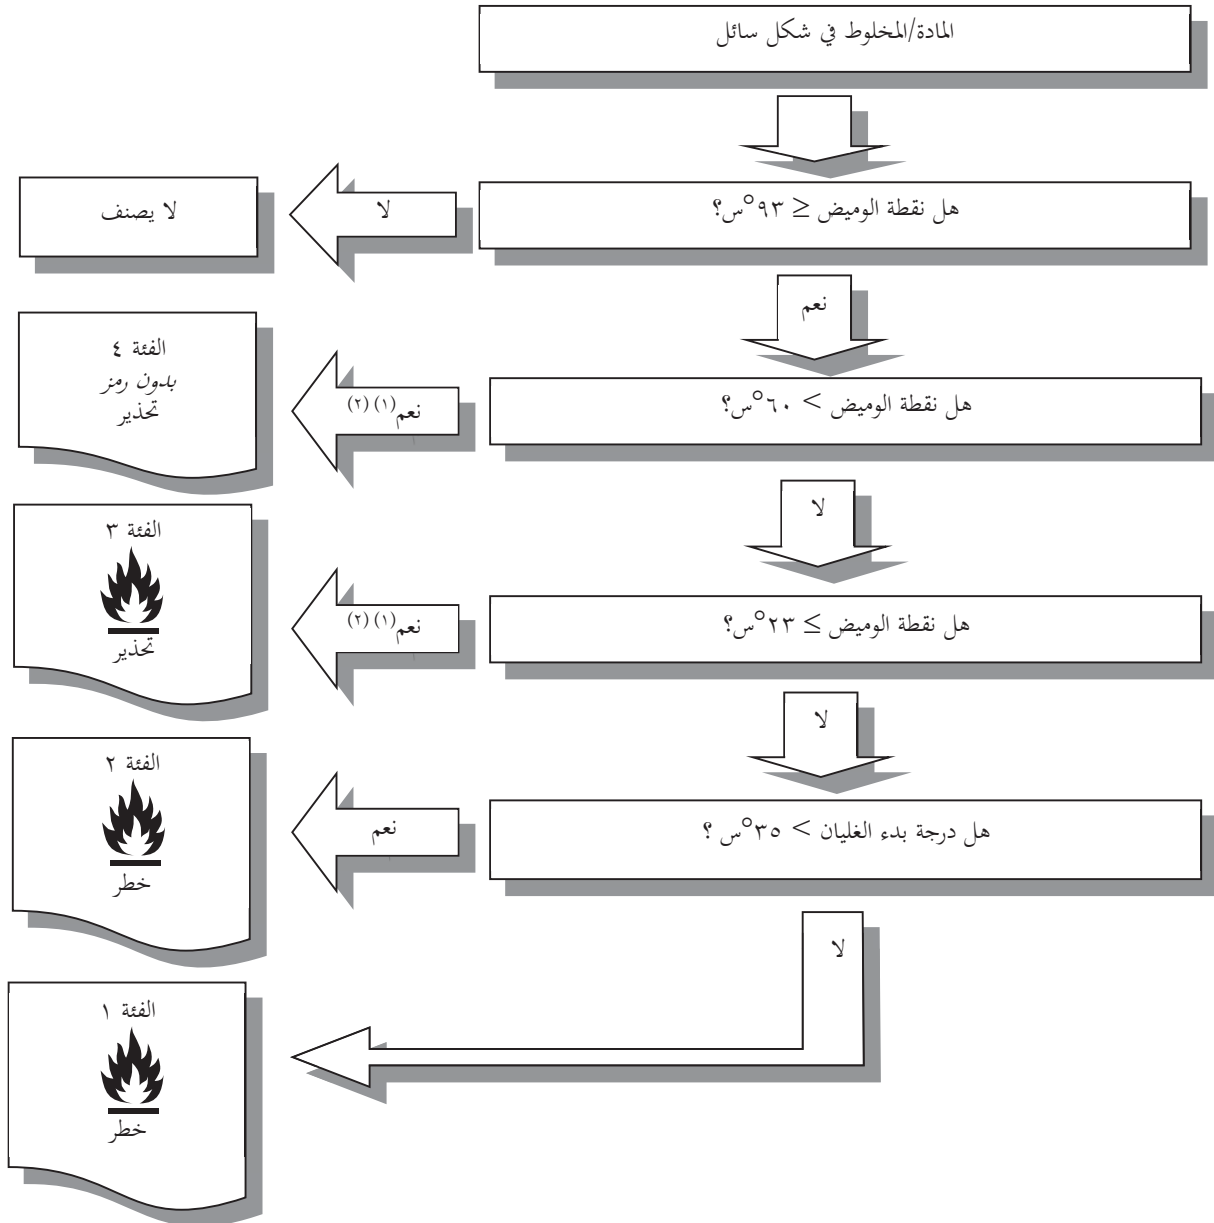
المادة/المخلوط في شكل سائل

هل نقطة الوميض ≤ ٩٣°س؟

لا

لا يصنف

نعم

هل نقطة الوميض > ٦٠°س؟

نعم$^{(١) (٢)}$

الفئة ٤
بدون رمز
تحذير

لا

هل نقطة الوميض ≤ ٢٣°س؟

نعم$^{(١) (٢)}$

الفئة ٣
تحذير

لا

هل درجة بدء الغليان > ٣٥°س ؟

نعم

الفئة ٢
خطر

لا

الفئة ١
خطر